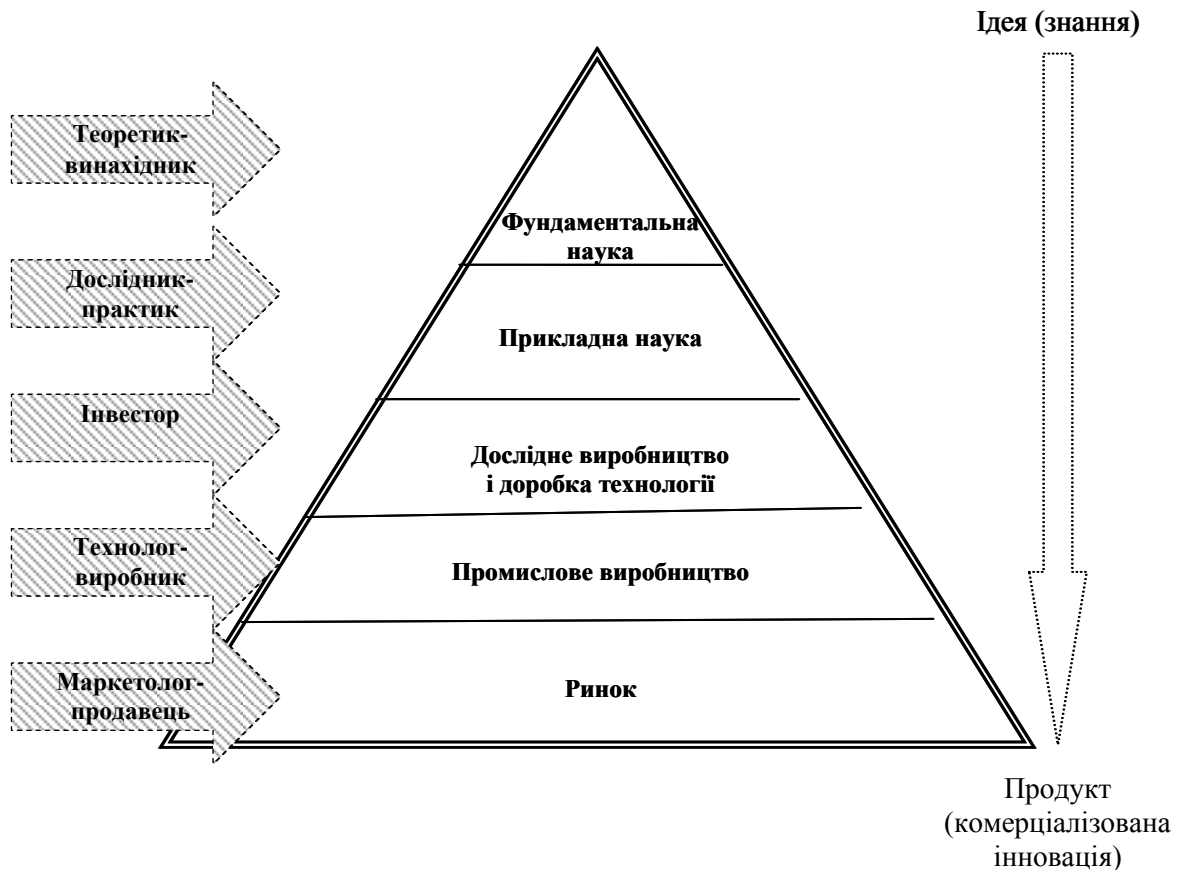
Ідея (знання)

Теоретик-винахідник

Дослідник-практик

Інвестор

Технолог-виробник

Маркетолог-продавець

Фундаментальна наука

Прикладна наука

Дослідне виробництво і доробка технології

Промислове виробництво

Ринок

Продукт (комерціалізована інновація)